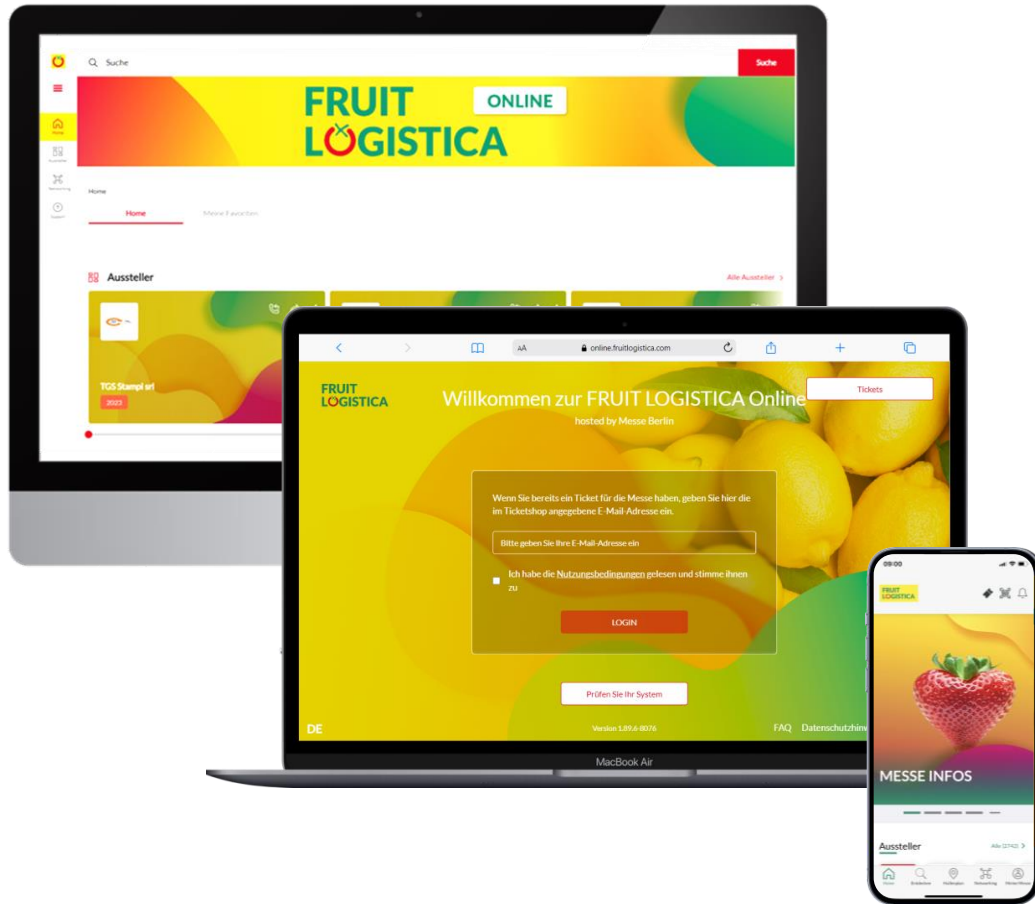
Suche

Suche

FRUIT LOGISTICA

ONLINE

Home

Home

Meine Favoriten

Aussteller

Alle Aussteller >

TGS Stampi srl

2023

AA

online.fruitlogistica.com

FRUIT LOGISTICA

Willkommen zur FRUIT LOGISTICA Online

hosted by Messe Berlin

Tickets

Wenn Sie bereits ein Ticket für die Messe haben, geben Sie hier die im Ticketshop angegebene E-Mail-Adresse ein.

Bitte geben Sie Ihre E-Mail-Adresse ein

Ich habe die Nutzungsbedingungen gelesen und stimme ihnen zu

LOGIN

Prüfen Sie Ihr System

DE

Version 1.89.6-8076

FAQ

Datenschutzhin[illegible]

MacBook Air

09:00

FRUIT LOGISTICA

MESSE INFOS

Aussteller

Alle (2742) >

Home

Entdecken

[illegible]

Networking

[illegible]